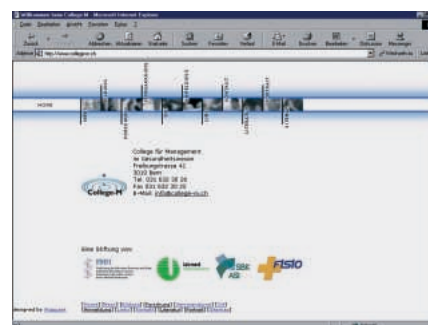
Willkommen beim College M - Microsoft Internet Explorer

Datei Bearbeiten Ansicht Favoriten Extras ?

Zurück Abbrechen Aktualisieren Startseite Suchen Favoriten Verlauf E-Mail Drucken Bearbeiten Diskussion Messenger

Adresse http://www.collegem.ch Wechseln zu

HOME

College M

College für Management im Gesundheitswesen
Freiburgstrasse 41
3010 Bern
Tel. 031 632 30 28
Fax 031 632 30 20
E-Mail info@college-m.ch

Eine Stiftung von:

Fisio

designed by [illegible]

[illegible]